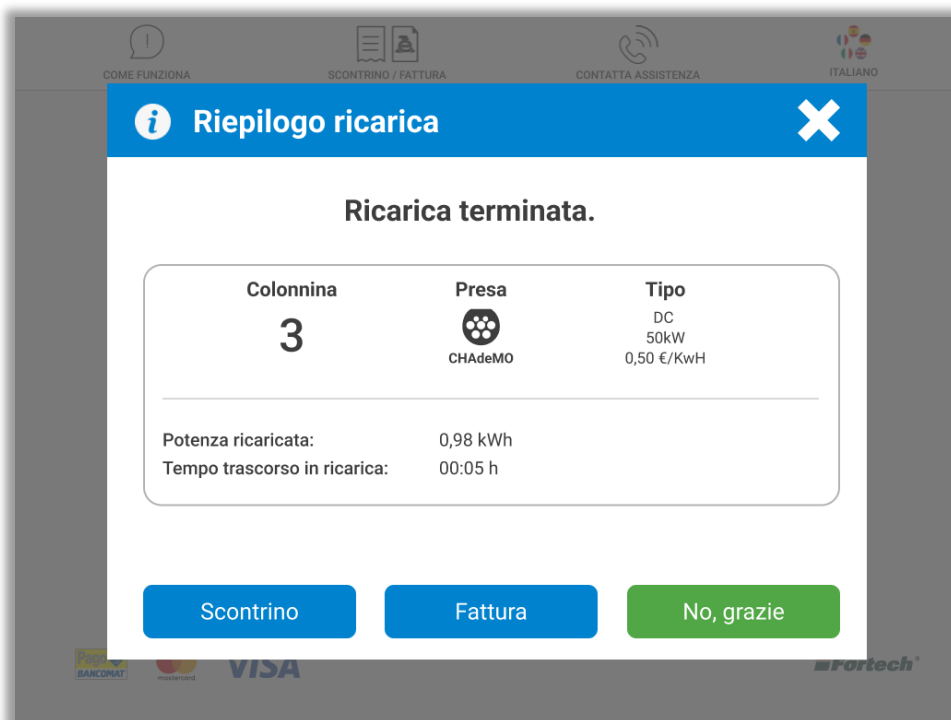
COME FUNZIONA

SCONTRINO / FATTURA

CONTATTA ASSISTENZA

ITALIANO

Riepilogo ricarica

Ricarica terminata.

| Colonnina | Presa | Tipo |
|---|---|---|
| 3 | CHAdeMO | DC 50kW 0,50 €/KwH |

Potenza ricaricata: 0,98 kWh
Tempo trascorso in ricarica: 00:05 h

Scontrino

Fattura

No, grazie

Pago BANCOMAT

mastercard

VISA

Fortech